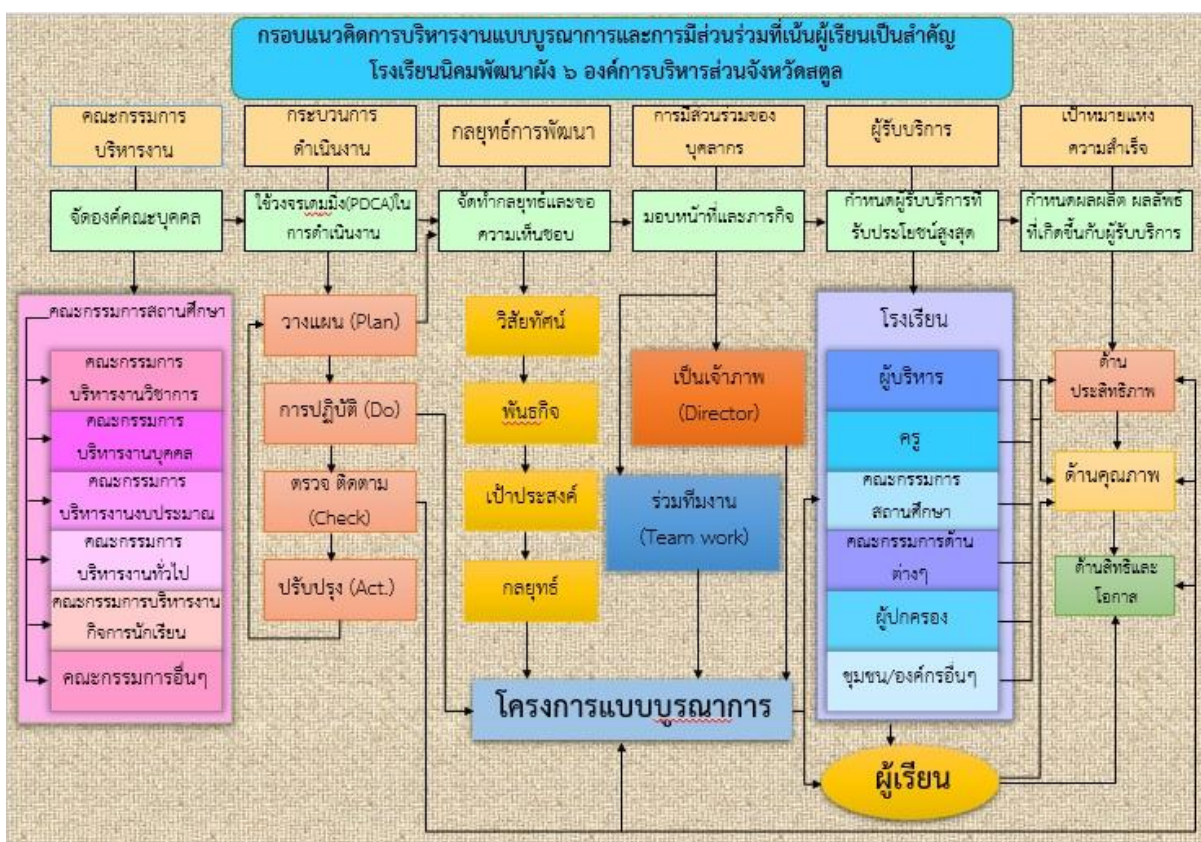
กรอบแนวคิดการบริหารงานแบบบูรณาการและการมีส่วนร่วมที่เน้นผู้เรียนเป็นสำคัญ
โรงเรียนนิคมพัฒนาผัง ๖ องค์การบริหารส่วนจังหวัดสตูล

คณะกรรมการบริหารงาน

กระบวนการดำเนินงาน

กลยุทธ์การพัฒนา

การมีส่วนร่วมของบุคลากร

ผู้รับบริการ

เป้าหมายแห่งความสำเร็จ

จัดองค์คณะบุคคล

ใช้วงจรเดมมิ่ง(PDCA)ในการดำเนินงาน

จัดทำกลยุทธ์และขอความเห็นชอบ

มอบหน้าที่และภารกิจ

กำหนดผู้รับบริการที่รับประโยชน์สูงสุด

กำหนดผลผลิต ผลลัพธ์ที่เกิดขึ้นกับผู้รับบริการ

คณะกรรมการสถานศึกษา

คณะกรรมการบริหารงานวิชาการ

คณะกรรมการบริหารงานบุคคล

คณะกรรมการบริหารงานงบประมาณ

คณะกรรมการบริหารงานทั่วไป

คณะกรรมการบริหารงานกิจการนักเรียน

คณะกรรมการอื่นๆ

วางแผน (Plan)

การปฏิบัติ (Do)

ตรวจ ติดตาม (Check)

ปรับปรุง (Act.)

วิสัยทัศน์

พันธกิจ

เป้าประสงค์

กลยุทธ์

เป็นเจ้าภาพ (Director)

ร่วมทีมงาน (Team work)

โรงเรียน

ผู้บริหาร

ครู

คณะกรรมการสถานศึกษา

คณะกรรมการด้านต่างๆ

ผู้ปกครอง

ชุมชน/องค์กรอื่นๆ

ด้านประสิทธิภาพ

ด้านคุณภาพ

ด้านสิทธิและโอกาส

โครงการแบบบูรณาการ

ผู้เรียน